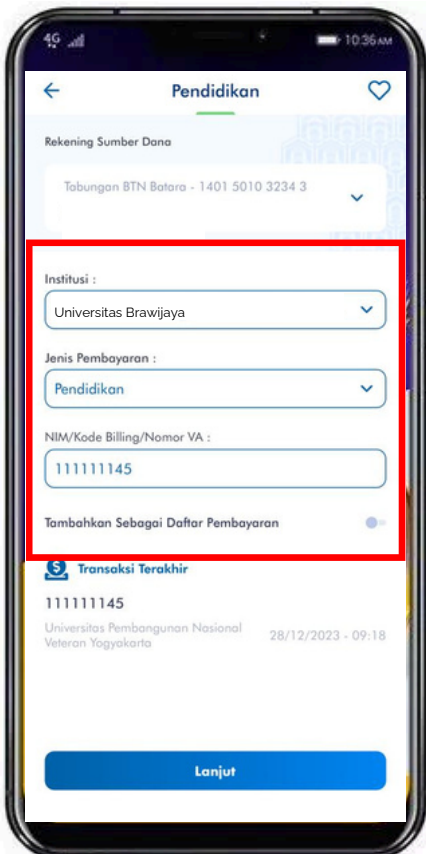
4G 10:36AM

Pendidikan

Rekening Sumber Dana

Tabungan BTN Batara - 1401 5010 3234 3

Institusi :

Universitas Brawijaya

Jenis Pembayaran :

Pendidikan

NIM/Kode Billing/Nomor VA :

111111145

Tambahkan Sebagai Daftar Pembayaran

Transaksi Terakhir

111111145

Universitas Pembangunan Nasional Veteran Yogyakarta 28/12/2023 - 09:18

Lanjut